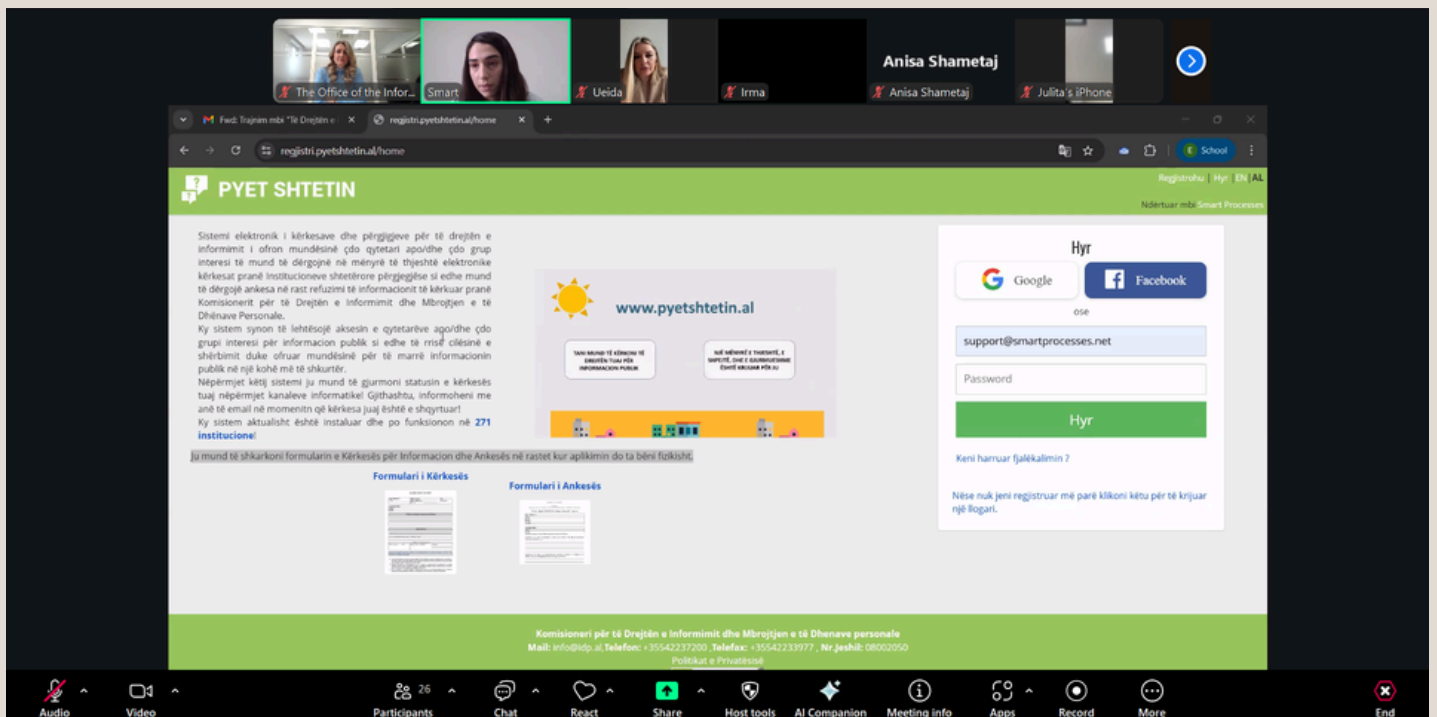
The Office of the Infor... Smart Ueida Irma Anisa Shametaj Anisa Shametaj Julita's iPhone

Fwd: Trajnim mbi "Të Drejtën e ×   regjistri.pyetshtetin.al/home ×   +

regjistri.pyetshtetin.al/home

School

PYET SHTETIN

Regjistrohu | Hyr EN | AL

Ndërtuar mbi Smart Processes

Sistemi elektronik i kërkesave dhe përgjigjeve për të drejtën e informimit i ofron mundësinë çdo qytetari apo/dhe çdo grup interesi të mund të dërgojnë në mënyrë të thjeshtë elektronike kërkesat pranë Institucioneve shtetërore përgjegjëse si edhe mund të dërgojë ankesa në rast refuzimi të informacionit të kërkuar pranë Komisionerit për të Drejtën e Informimit dhe Mbrojtjen e të Dhënave Personale.
Ky sistem synon të lehtësojë aksesin e qytetarëve apo/dhe çdo grupi interesi për informacion publik si edhe të rrisë cilësinë e shërbimit duke ofruar mundësinë për të marrë informacionin publik në një kohë më të shkurtër.
Nëpërmjet këtij sistemi ju mund të gjurmoni statusin e kërkesës tuaj nëpërmjet kanaleve informatike! Gjithashtu, informoheni me anë të email në momentin që kërkesa juaj është e shqyrtuar!
Ky sistem aktualisht është instaluar dhe po funksionon në 271 institucione!

www.pyetshtetin.al

TANI MUND TË KËRKONI TË DREJTËN TUAJ PËR INFORMACION PUBLIK

NË MËNYRË T THJESHTË, E SHPEJTË, DHE E GJURMUESHME ËSHTË KRIJUAR PËR JU

Ju mund të shkarkoni formularin e Kërkesës për Informacion dhe Ankesës në rastet kur aplikimin do ta bëni fizikisht.

Formulari i Kërkesës

Formulari i Ankesës

Hyr

Google

Facebook

ose

support@smartprocesses.net

Password

Hyr

Keni harruar fjalëkalimin ?

Nëse nuk jeni regjistruar më parë klikoni këtu për të krijuar një llogari.

Komisioneri për të Drejtën e Informimit dhe Mbrojtjen e të Dhenave personale
Mail: info@idp.al, Telefon: +35542237200 , Telefax: +35542233977 , Nr.Jeshil: 08002050
Politikat e Privatësisë

Audio Video 26 Participants Chat React Share Host tools AI Companion Meeting info Apps Record More End